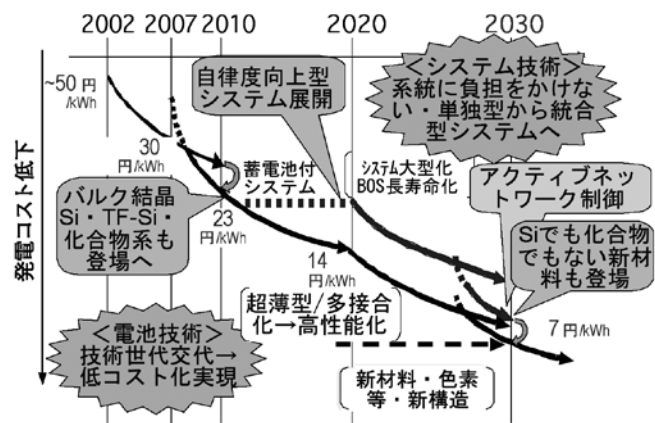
2002 2007 2010 2020 2030

発電コスト低下

~50 円/kWh

30 円/kWh

23 円/kWh

14 円/kWh

7 円/kWh

自律度向上型システム展開

<システム技術>系統に負担をかけない・単独型から統合型システムへ

蓄電池付システム

システム大型化 BOS長寿命化

アクティブネットワーク制御

バルク結晶Si・TF-Si・化合物系も登場へ

Siでも化合物でもない新材料も登場

超薄型/多接合化→高性能化

<電池技術>技術世代交代→低コスト化実現

新材料・色素等・新構造